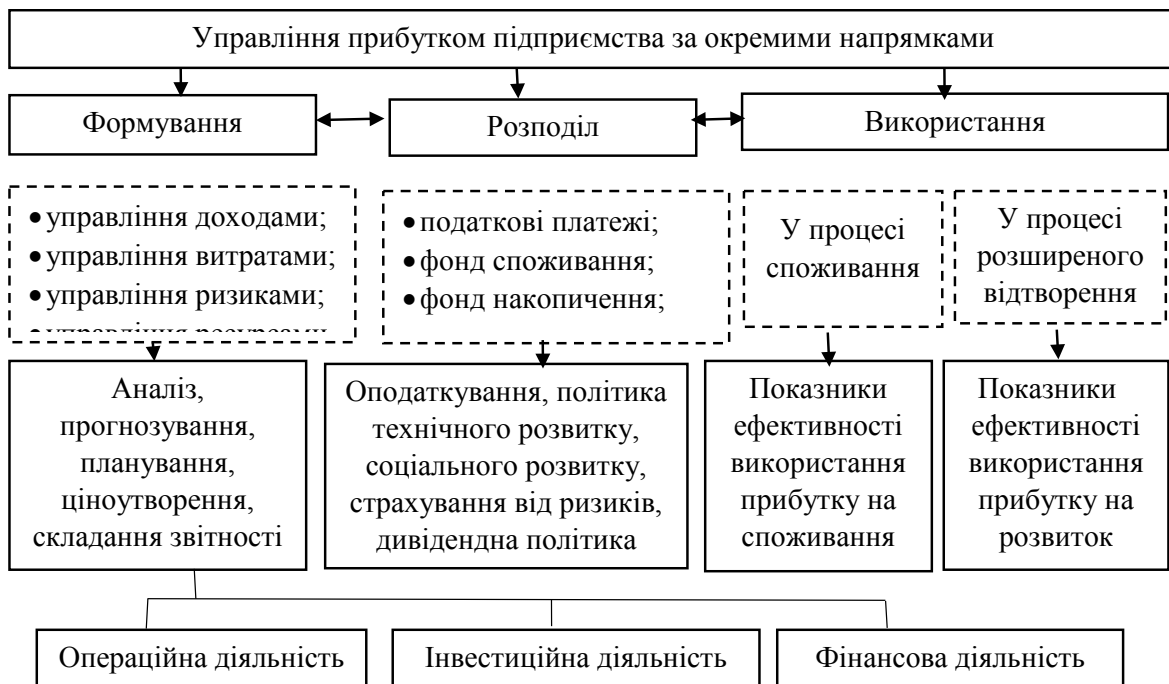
Управління прибутком підприємства за окремими напрямками

Формування

Розподіл

Використання

• управління доходами;
• управління витратами;
• управління ризиками;
• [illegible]

• податкові платежі;
• фонд споживання;
• фонд накопичення;

У процесі споживання

У процесі розширеного відтворення

Аналіз, прогнозування, планування, ціноутворення, складання звітності

Оподаткування, політика технічного розвитку, соціального розвитку, страхування від ризиків, дивідендна політика

Показники ефективності використання прибутку на споживання

Показники ефективності використання прибутку на розвиток

Операційна діяльність

Інвестиційна діяльність

Фінансова діяльність